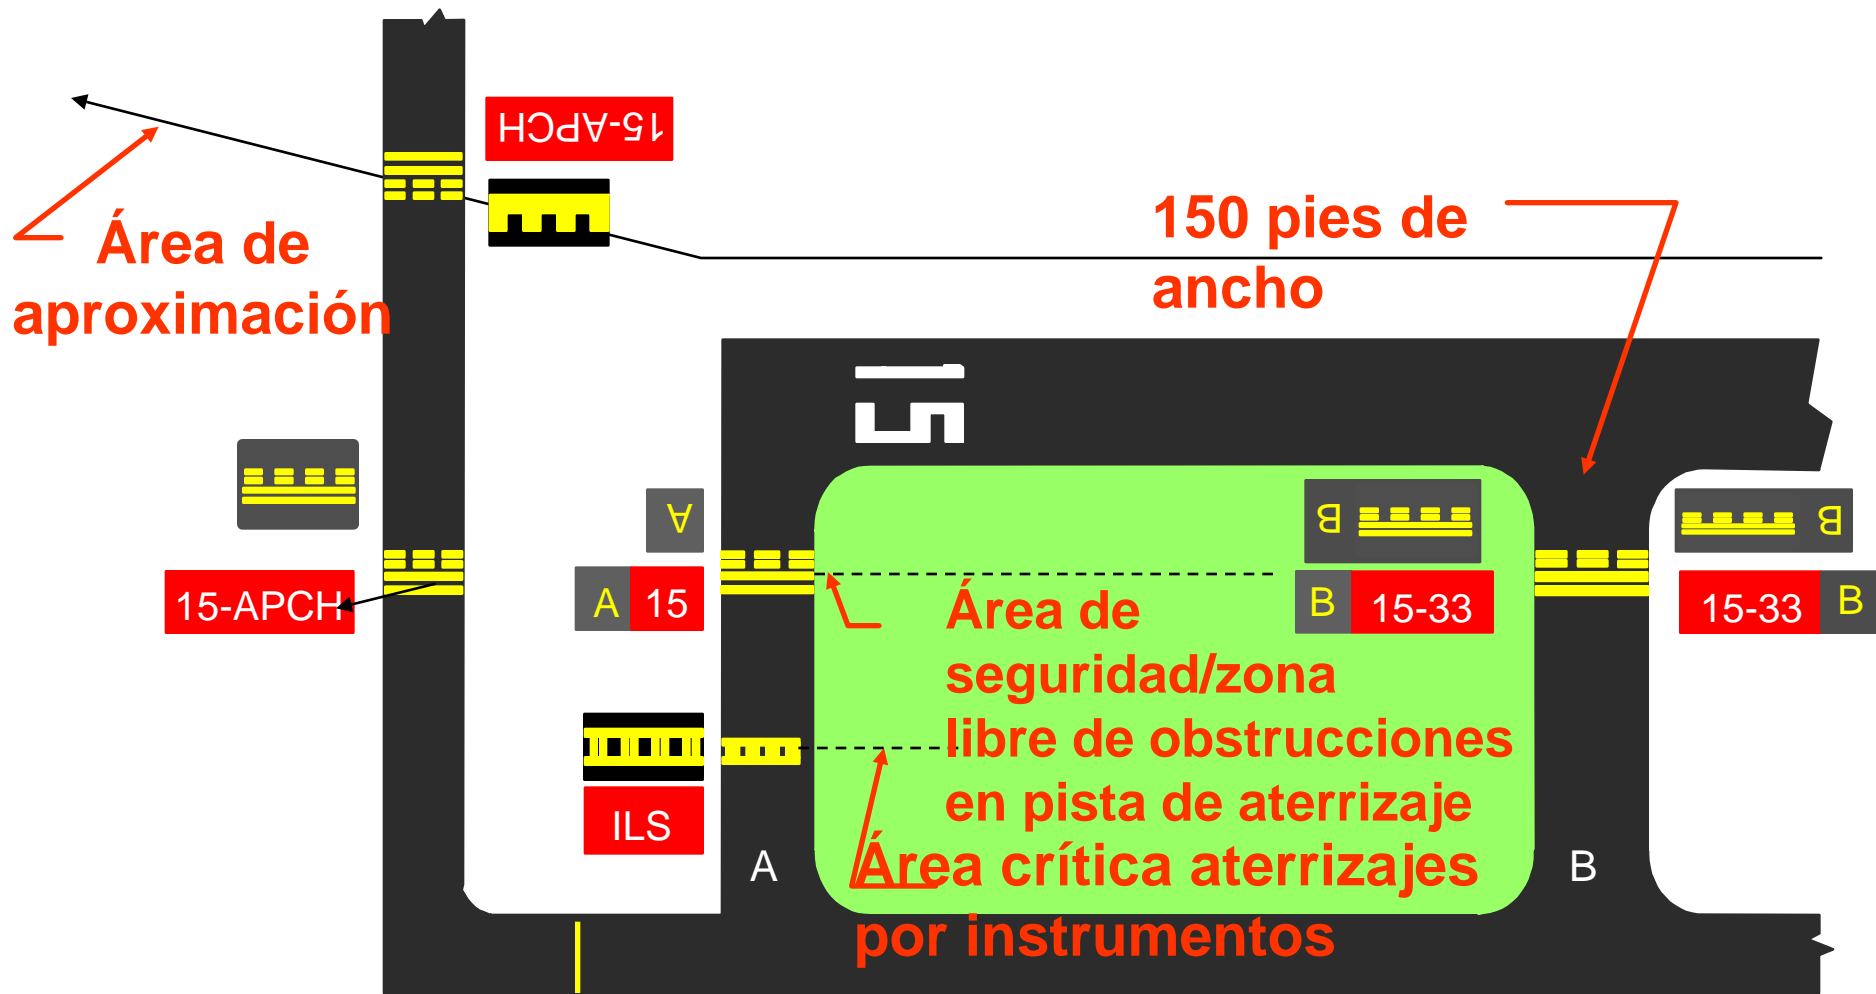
15-APCH

150 pies de ancho

Área de aproximación

15

A

B

B

15-APCH

A 15

B 15-33

15-33 B

Área de seguridad/zona libre de obstrucciones en pista de aterrizaje

ILS

A

B

Área crítica aterrizajes por instrumentos